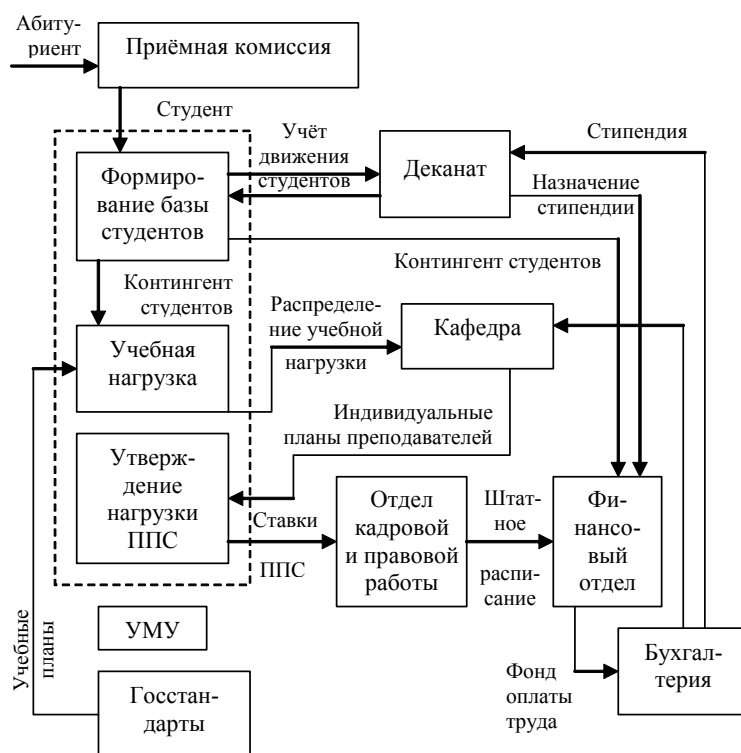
Абитуриент

Приёмная комиссия

Студент

Учёт движения студентов

Деканат

Стипендия

Назначение стипендии

Формирование базы студентов

Контингент студентов

Контингент студентов

Распределение учебной нагрузки

Кафедра

Учебная нагрузка

Индивидуальные планы преподавателей

Утверждение нагрузки ППС

Ставки ППС

Отдел кадровой и правовой работы

Штатное расписание

Финансовый отдел

Учебные планы

УМУ

Госстандарты

Фонд оплаты труда

Бухгалтерия